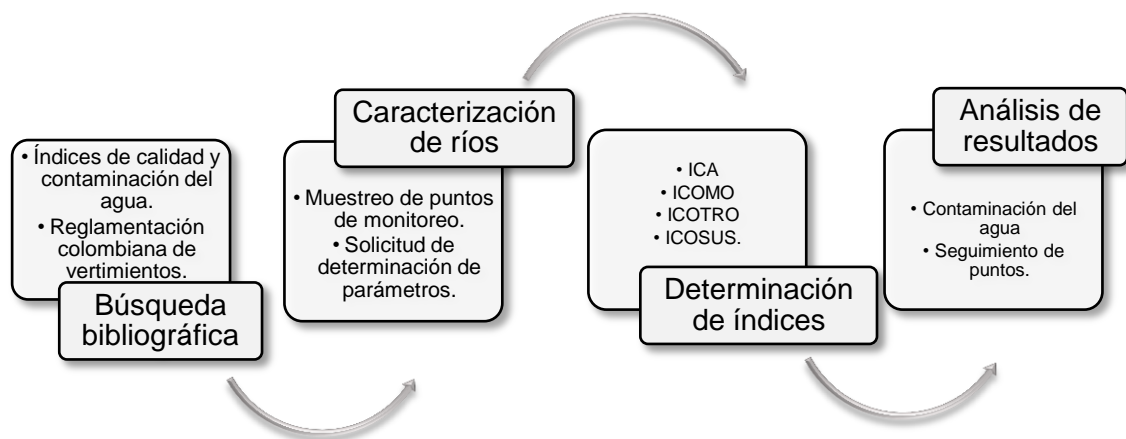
• Índices de calidad y contaminación del agua.
• Reglamentación colombiana de vertimientos.

Búsqueda bibliográfica

Caracterización de ríos

• Muestreo de puntos de monitoreo.
• Solicitud de determinación de parámetros.

• ICA
• ICOMO
• ICOTRO
• ICOSUS.

Determinación de índices

Análisis de resultados

• Contaminación del agua
• Seguimiento de puntos.